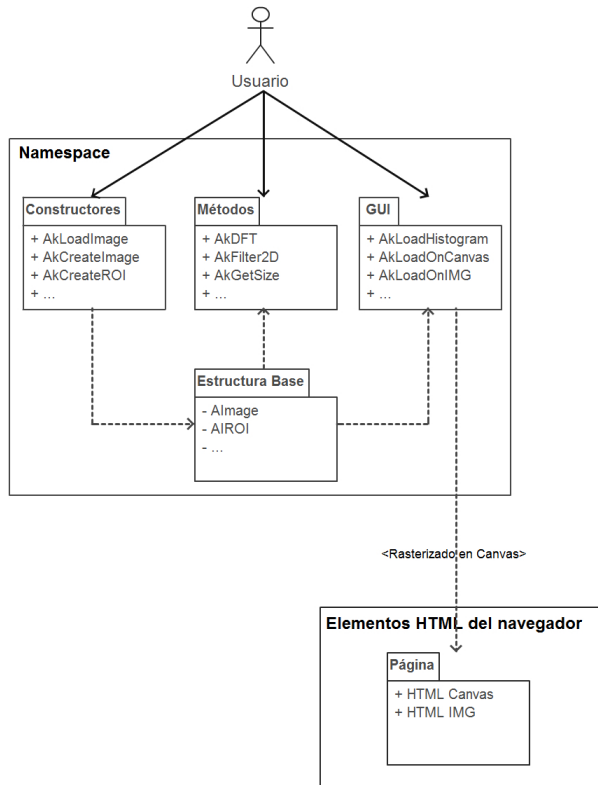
Usuario

Namespace

Constructores
+ AkLoadImage
+ AkCreateImage
+ AkCreateROI
+ ...

Métodos
+ AkDFT
+ AkFilter2D
+ AkGetSize
+ ...

GUI
+ AkLoadHistogram
+ AkLoadOnCanvas
+ AkLoadOnIMG
+ ...

Estructura Base
- AImage
- AIROI
- ...

<Rasterizado en Canvas>

Elementos HTML del navegador

Página
+ HTML Canvas
+ HTML IMG